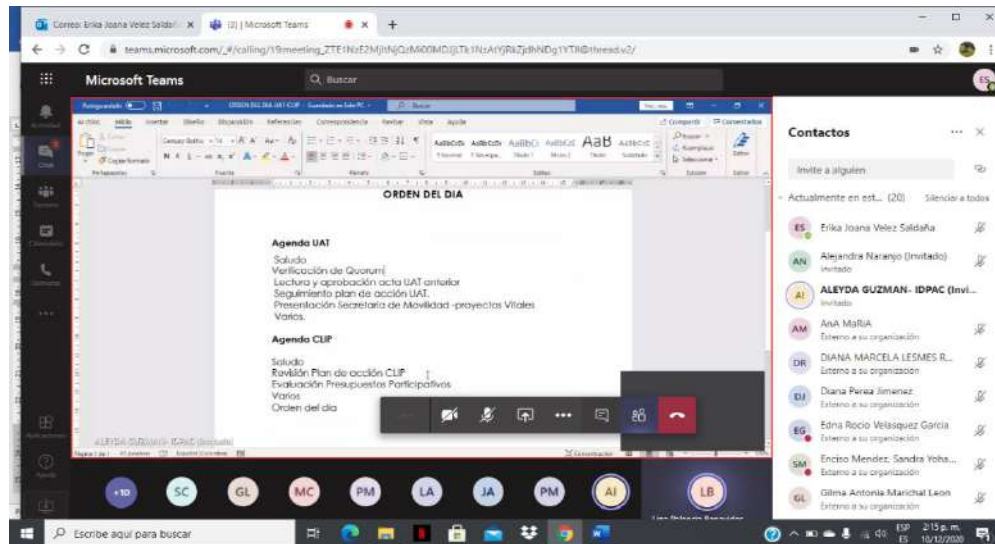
Correo: Erika Joana Velez Saldaña | (2) | Microsoft Teams

teams.microsoft.com/_#/calling/19:meeting_ZTE1NzE2MjItNjQzMi00MDJjLTk1NzAtYjRkZjdhNDg1YTJl@thread.v2/

Microsoft Teams

Buscar

ORDEN DEL DIA

Agenda UAT

Saludo
Verificación de Quorum
Lectura y aprobación acta UAT anterior
Seguimiento plan de acción UAT.
Presentación Secretaria de Movilidad -proyectos Viales
Varios.

Agenda CLIP

Saludo
Revisión Plan de acción CLIP
Evaluación Presupuestos Participativos
Varios
Orden del dia

ALEYDA GUZMAN- IDPAC (Invitado)

Contactos

Invite a alguien

Actualmente en est... (20) Silenciar a todos

ES Erika Joana Velez Saldaña

AN Alejandra Naranjo (Invitado)
Invitado

AI ALEYDA GUZMAN- IDPAC (Invi...
Invitado

AM AnA MaRiA
Externo a su organización

DR DIANA MARCELA LESMES R...
Externo a su organización

DJ Diana Perea Jimenez
Externo a su organización

EG Edna Rocio Velasquez Garcia
Externo a su organización

SM Enciso Mendez, Sandra Yoha...
Externo a su organización

GL Gilma Antonia Marichal Leon
Externo a su organización

+10 SC GL MC PM LA JA PM AI LB

Escribe aquí para buscar

ESP ES 2:15 p. m. 10/12/2020